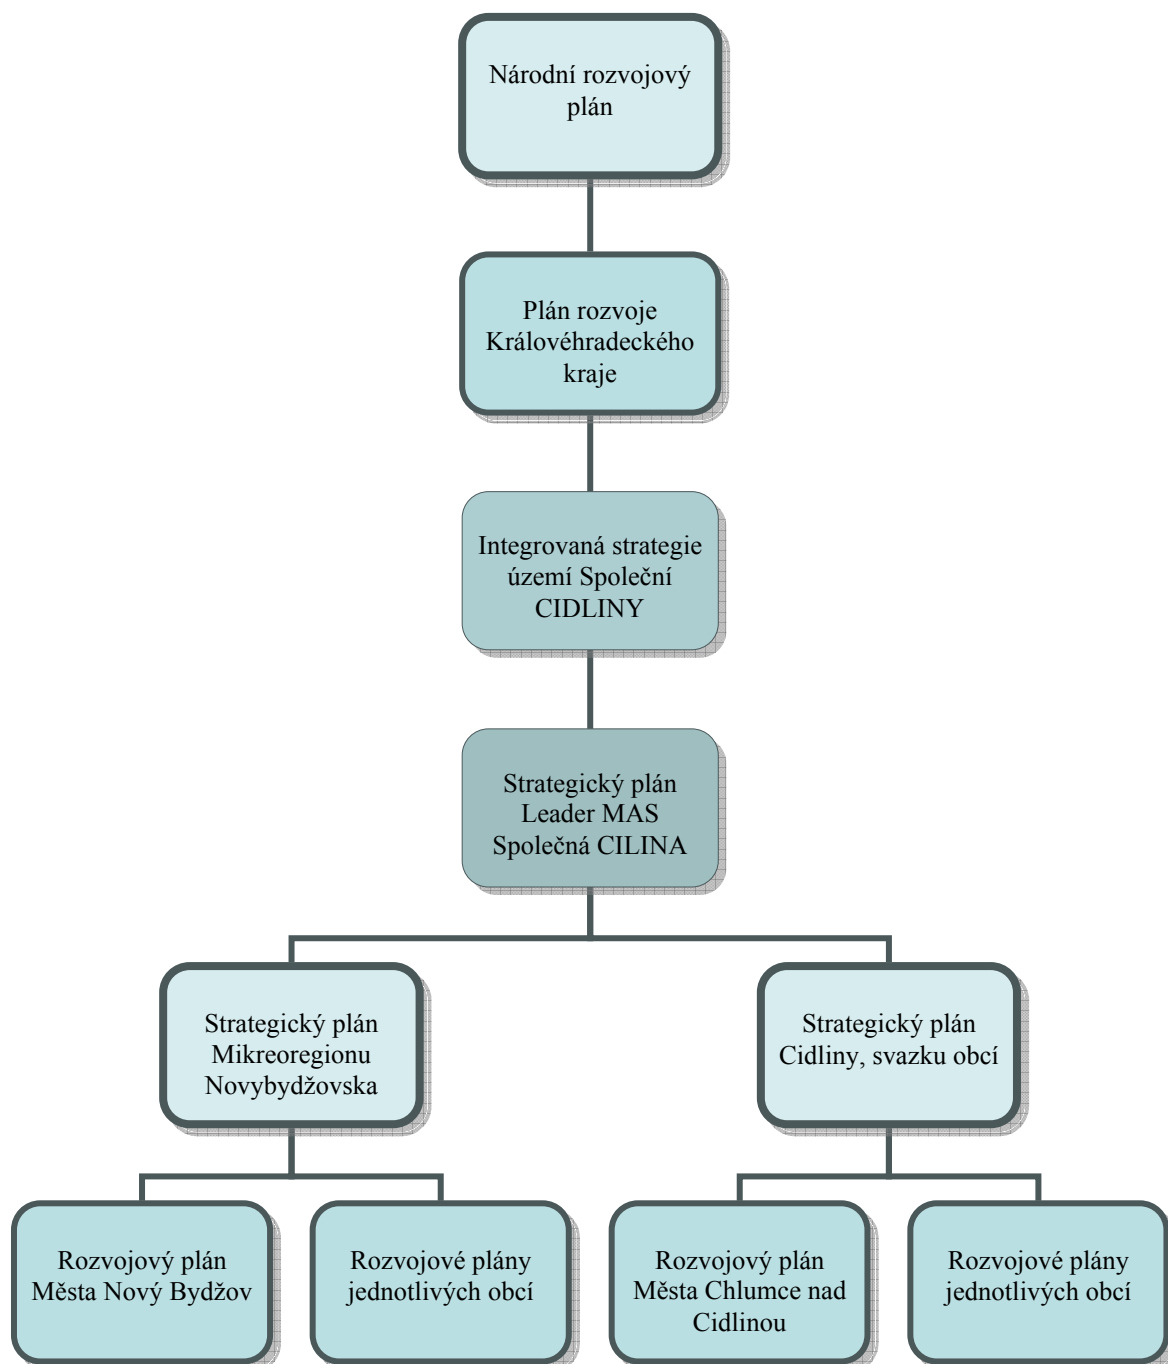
Národní rozvojový plán

Plán rozvoje Královéhradeckého kraje

Integrovaná strategie území Společní CIDLINY

Strategický plán Leader MAS Společná CILINA

Strategický plán Mikreoregionu Novybydžovska

Strategický plán Cidliny, svazku obcí

Rozvojový plán Města Nový Bydžov

Rozvojové plány jednotlivých obcí

Rozvojový plán Města Chlumce nad Cidlinou

Rozvojové plány jednotlivých obcí